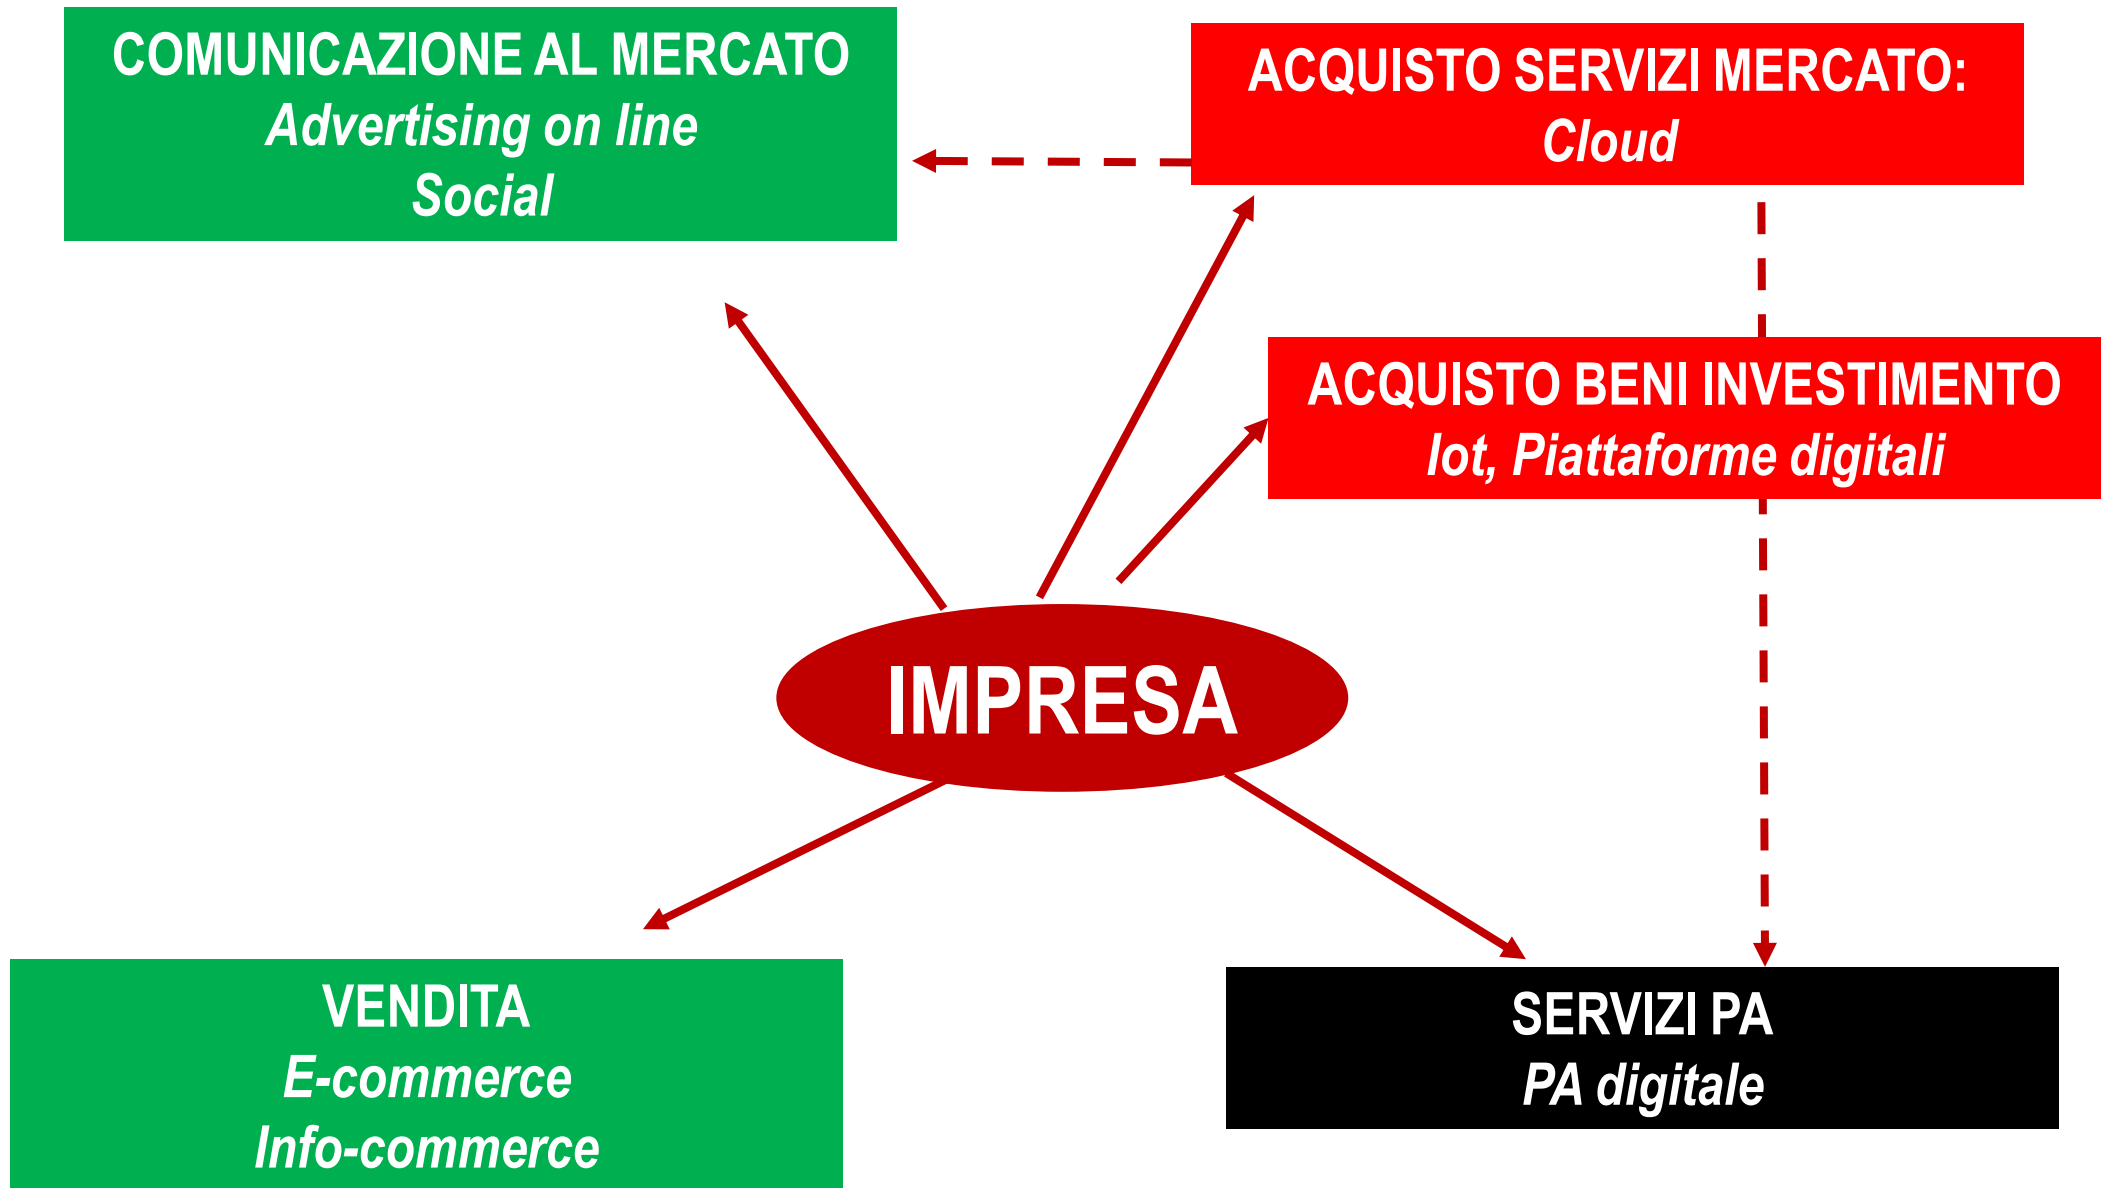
COMUNICAZIONE AL MERCATO
Advertising on line
Social

ACQUISTO SERVIZI MERCATO:
Cloud

ACQUISTO BENI INVESTIMENTO
Iot, Piattaforme digitali

IMPRESA

VENDITA
E-commerce
Info-commerce

SERVIZI PA
PA digitale